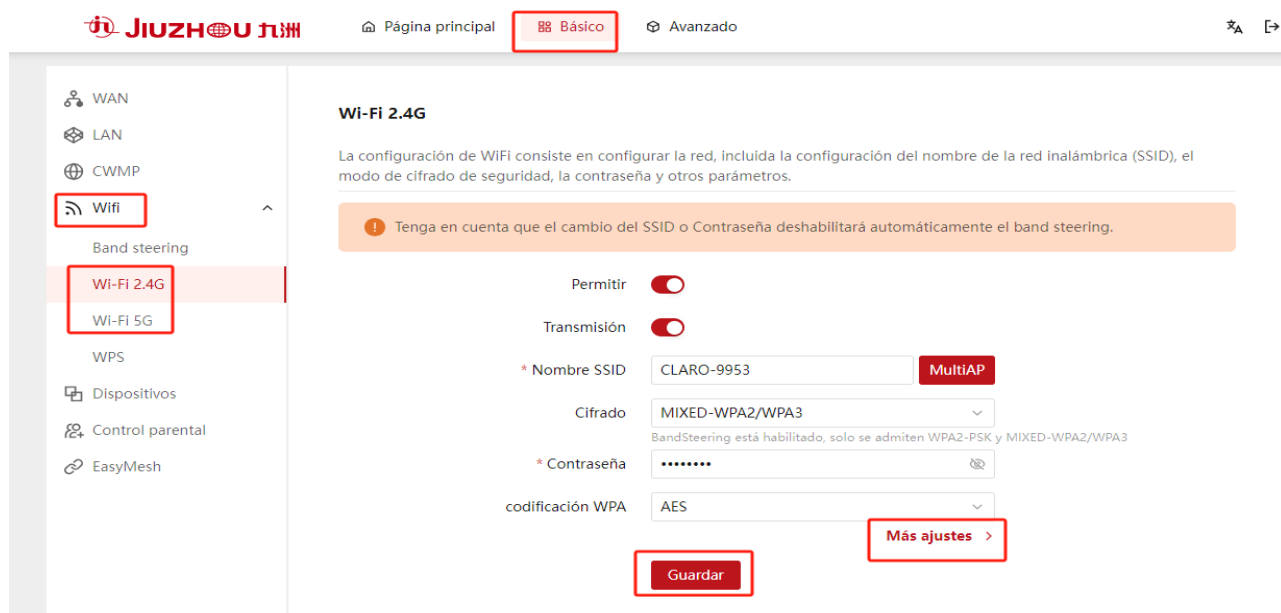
JIUZHOU 九洲

Página principal
Básico
Avanzado

WAN
LAN
CWMP
Wifi
Band steering
Wi-Fi 2.4G
Wi-Fi 5G
WPS
Dispositivos
Control parental
EasyMesh

Wi-Fi 2.4G

La configuración de WiFi consiste en configurar la red, incluida la configuración del nombre de la red inalámbrica (SSID), el modo de cifrado de seguridad, la contraseña y otros parámetros.

Tenga en cuenta que el cambio del SSID o Contraseña deshabilitará automáticamente el band steering.

Permitir
Transmisión
* Nombre SSID CLARO-9953 MultiAP
Cifrado MIXED-WPA2/WPA3
BandSteering está habilitado, solo se admiten WPA2-PSK y MIXED-WPA2/WPA3
* Contraseña ••••••••
codificación WPA AES
Más ajustes >
Guardar